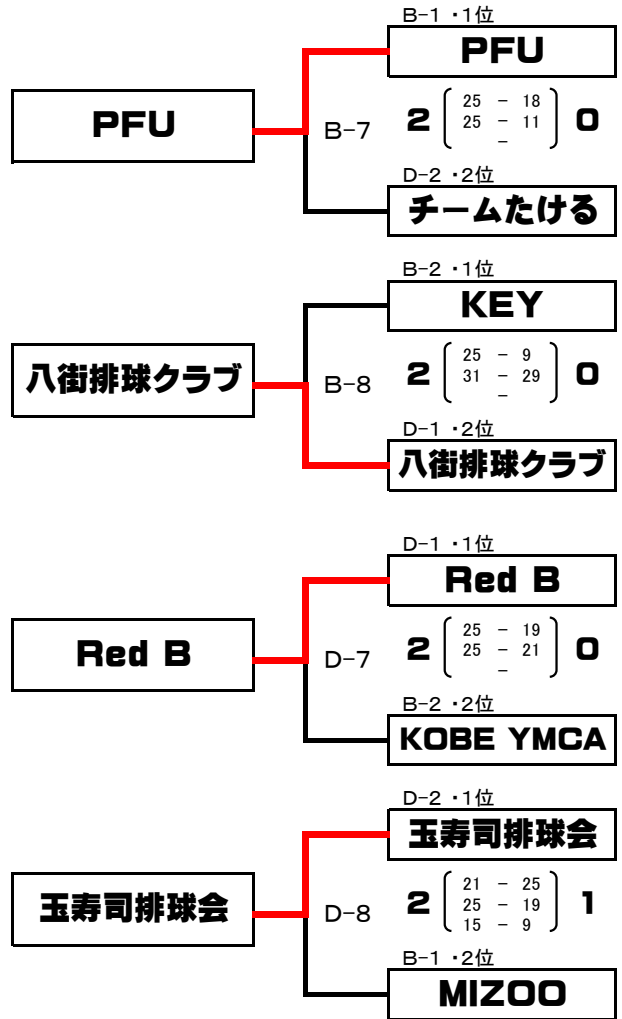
B-1 ・1位
PFU

PFU

B-7

2 ( 25 − 18
25 − 11
− ) 0

D-2 ・2位
チームたける

B-2 ・1位
KEY

八街排球クラブ

B-8

2 ( 25 − 9
31 − 29
− ) 0

D-1 ・2位
八街排球クラブ

D-1 ・1位
Red B

Red B

D-7

2 ( 25 − 19
25 − 21
− ) 0

B-2 ・2位
KOBE YMCA

D-2 ・1位
玉寿司排球会

玉寿司排球会

D-8

2 ( 21 − 25
25 − 19
15 − 9 ) 1

B-1 ・2位
MIZOO